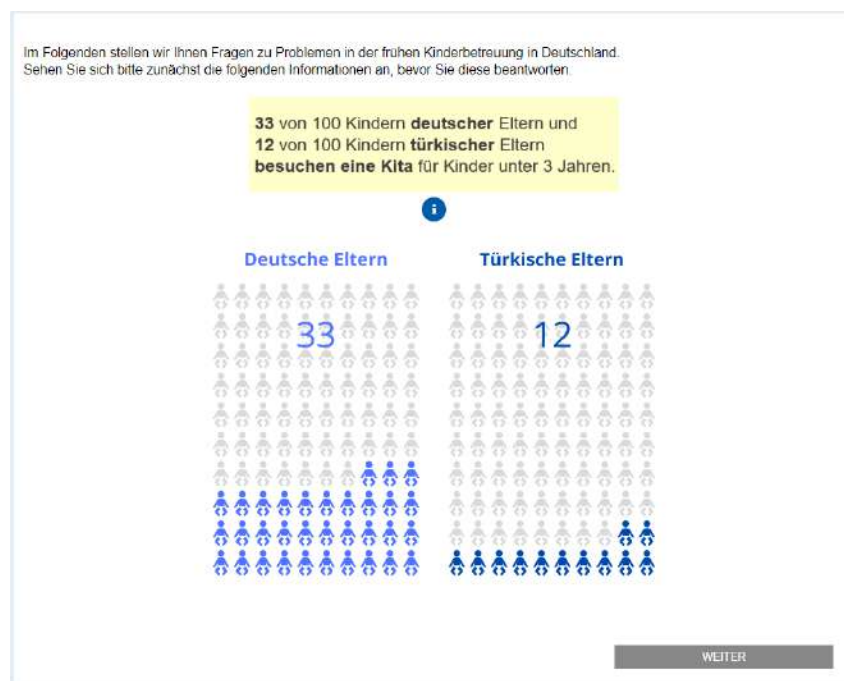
Im Folgenden stellen wir Ihnen Fragen zu Problemen in der frühen Kinderbetreuung in Deutschland. Sehen Sie sich bitte zunächst die folgenden Informationen an, bevor Sie diese beantworten.

**33** von 100 Kindern **deutscher** Eltern und
**12** von 100 Kindern **türkischer** Eltern
**besuchen eine Kita** für Kinder unter 3 Jahren.

i

Deutsche Eltern

33

Türkische Eltern

12

WEITER